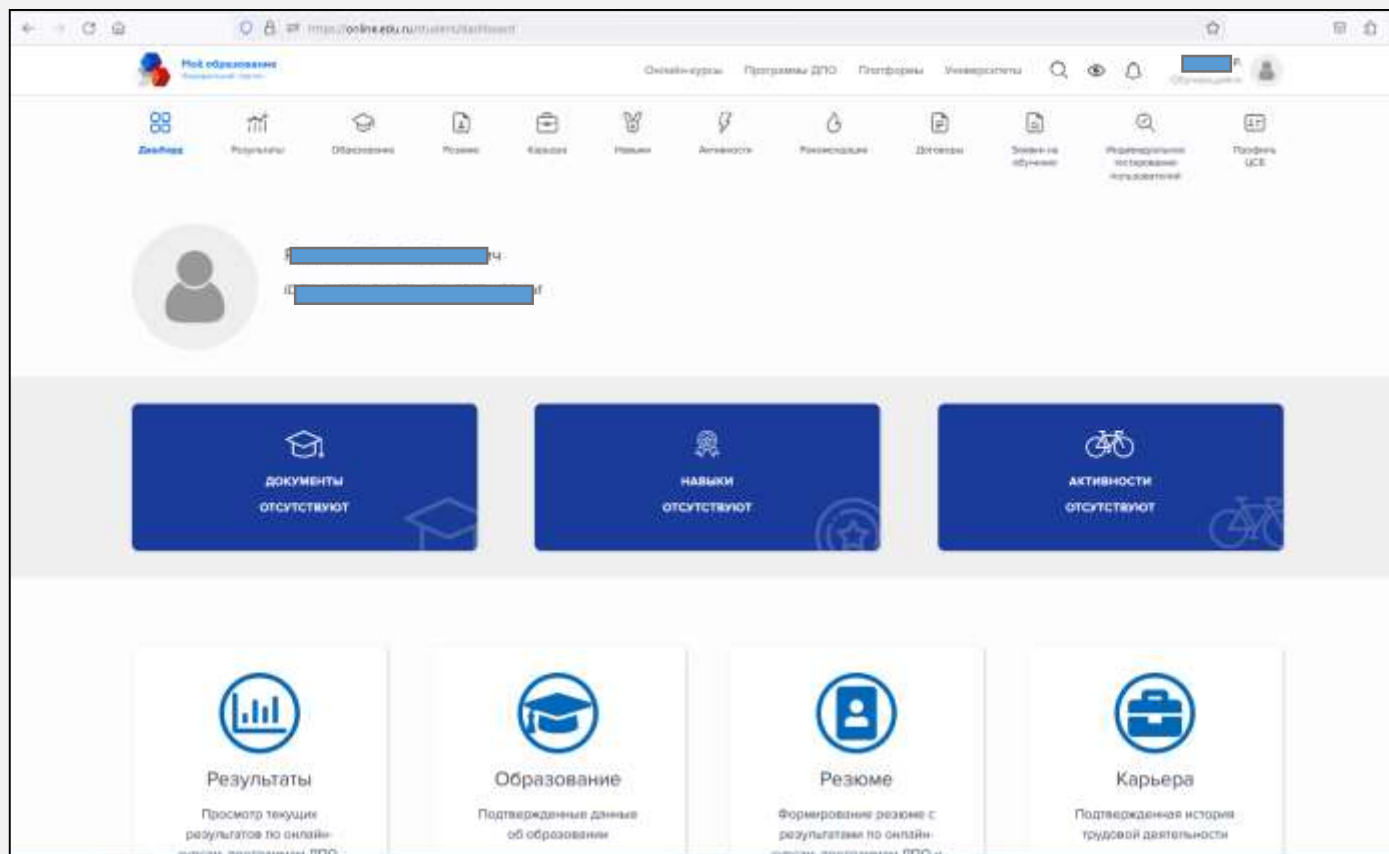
https://online.edu.ru/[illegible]

Моё образование
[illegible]

Онлайн-курсы Программы ДПО Платформы Университеты

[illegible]
Обучающийся

Дашборд Результаты Образование Резюме Карьера Навыки Активности Рекомендации Договоры Заявки на обучение Индивидуальное тестирование пользователей Профиль ЦОВ

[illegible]ч
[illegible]

ДОКУМЕНТЫ ОТСУТСТВУЮТ

НАВЫКИ ОТСУТСТВУЮТ

АКТИВНОСТИ ОТСУТСТВУЮТ

Результаты
Просмотр текущих результатов по онлайн-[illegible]

Образование
Подтвержденные данные об образовании

Резюме
Формирование резюме с результатами по онлайн-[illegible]

Карьера
Подтвержденная история трудовой деятельности